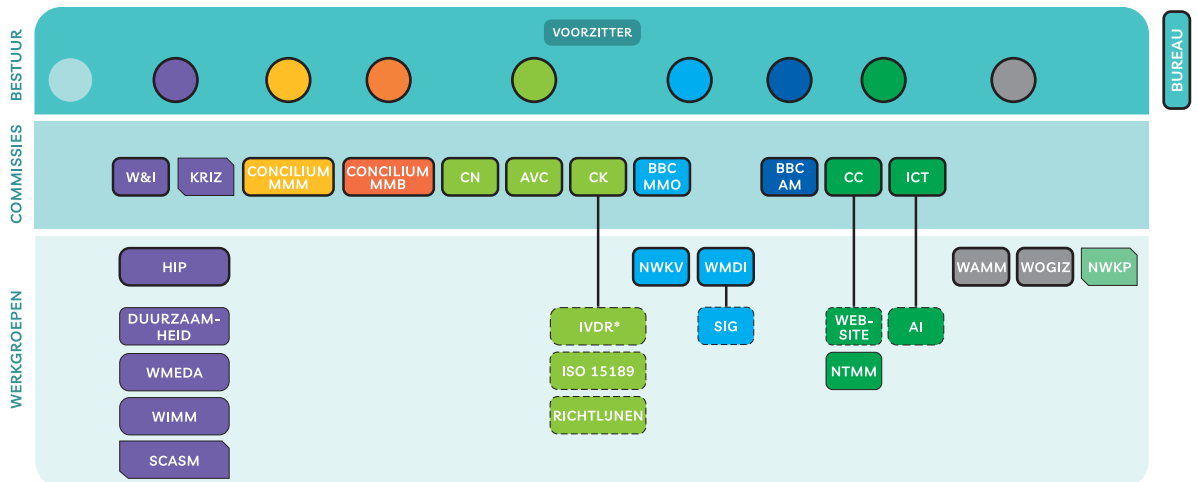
BESTUUR

VOORZITTER

BUREAU

COMMISSIES

W&I

KRIZ

CONCILIUM MMM

CONCILIUM MMB

CN

AVC

CK

BBC MMO

BBC AM

CC

ICT

WERKGROEPEN

HIP

DUURZAAMHEID

WMEDA

WIMM

SCASM

IVDR*

ISO 15189

RICHTLIJNEN

NWKV

WMDI

SIG

WEBSITE

NTMM

AI

WAMM

WOGIZ

NWKP